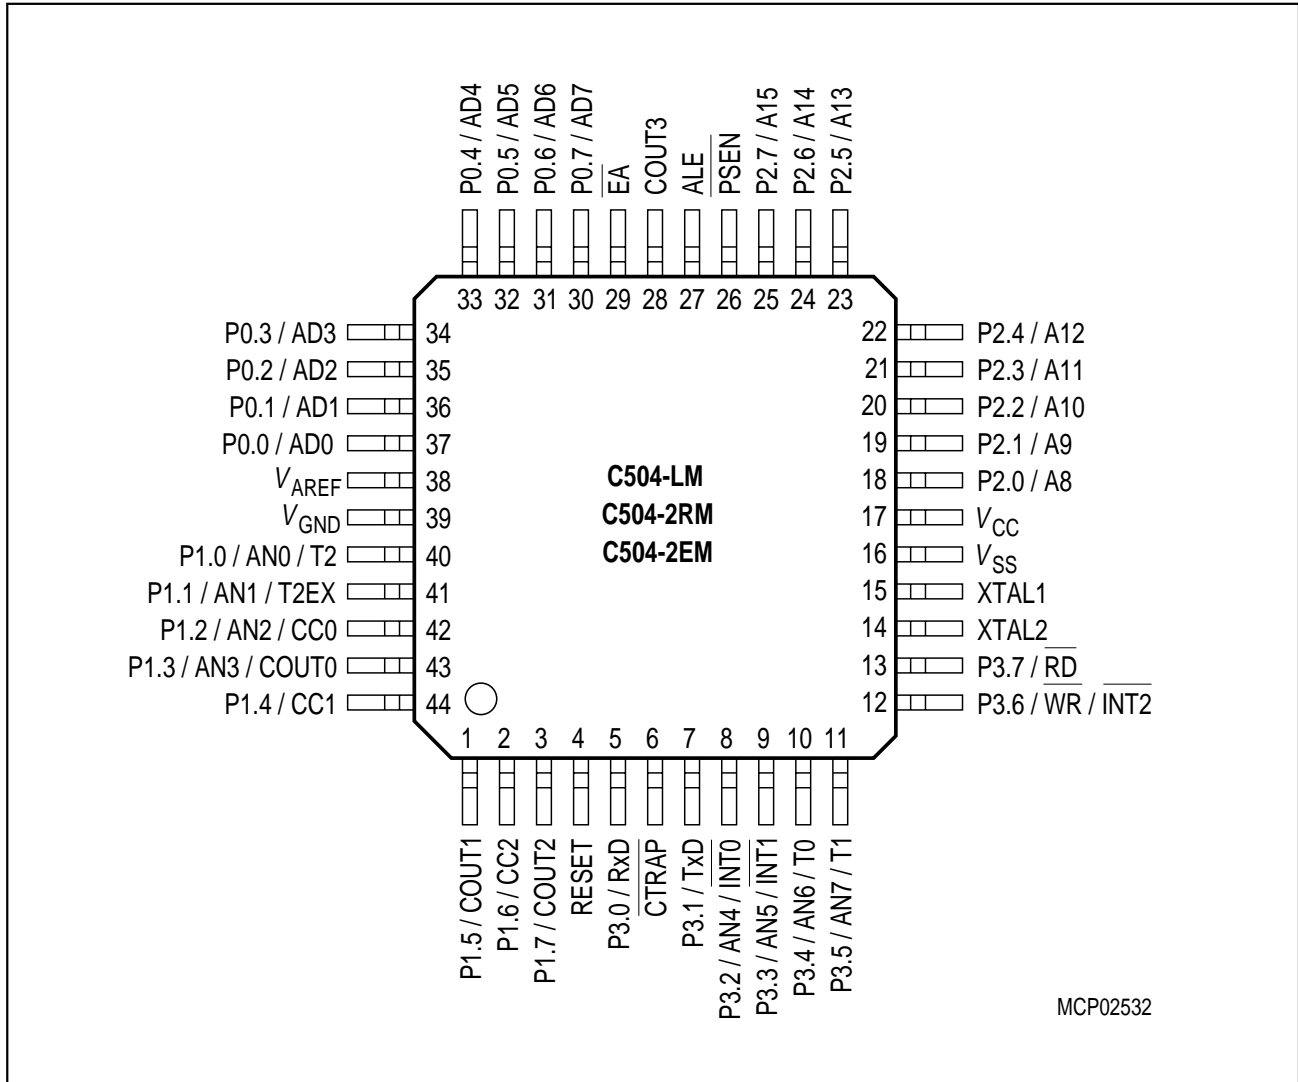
P0.4 / AD4
P0.5 / AD5
P0.6 / AD6
P0.7 / AD7
$\overline{EA}$
COUT3
ALE
$\overline{PSEN}$
P2.7 / A15
P2.6 / A14
P2.5 / A13

33 32 31 30 29 28 27 26 25 24 23

P0.3 / AD3 34
P0.2 / AD2 35
P0.1 / AD1 36
P0.0 / AD0 37
$V_{AREF}$ 38
$V_{GND}$ 39
P1.0 / AN0 / T2 40
P1.1 / AN1 / T2EX 41
P1.2 / AN2 / CC0 42
P1.3 / AN3 / COUT0 43
P1.4 / CC1 44

C504-LM
C504-2RM
C504-2EM

22 P2.4 / A12
21 P2.3 / A11
20 P2.2 / A10
19 P2.1 / A9
18 P2.0 / A8
17 $V_{CC}$
16 $V_{SS}$
15 XTAL1
14 XTAL2
13 P3.7 / $\overline{RD}$
12 P3.6 / $\overline{WR}$ / $\overline{INT2}$

1 2 3 4 5 6 7 8 9 10 11

P1.5 / COUT1
P1.6 / CC2
P1.7 / COUT2
RESET
P3.0 / RxD
$\overline{CTRAP}$
P3.1 / TxD
P3.2 / AN4 / $\overline{INT0}$
P3.3 / AN5 / $\overline{INT1}$
P3.4 / AN6 / T0
P3.5 / AN7 / T1

MCP02532